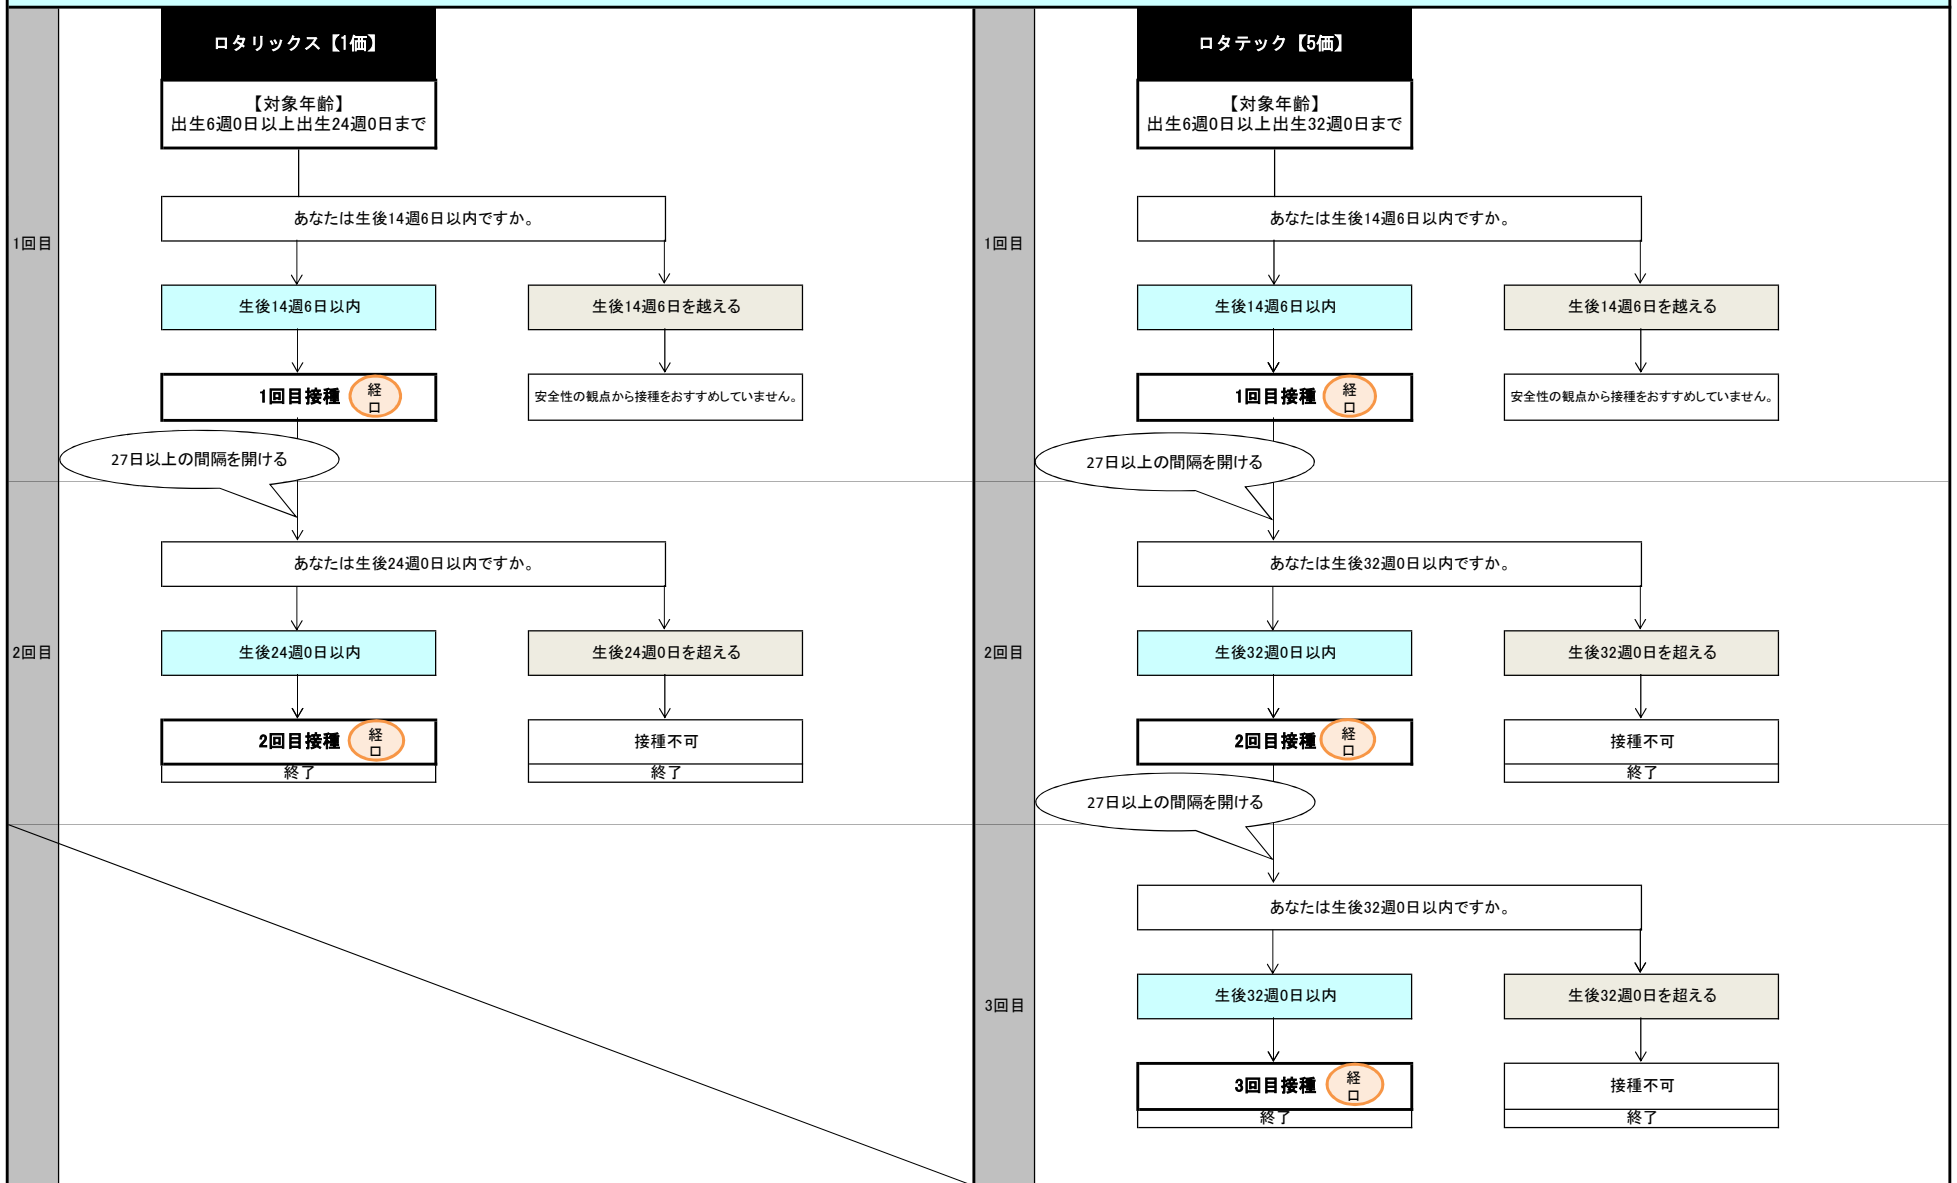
ロタリックス【1価】

【対象年齢】
出生6週0日以上出生24週0日まで

1回目

あなたは生後14週6日以内ですか。

生後14週6日以内

生後14週6日を越える

1回目接種 経口

安全性の観点から接種をおすすめしていません。

27日以上の間隔を開ける

2回目

あなたは生後24週0日以内ですか。

生後24週0日以内

生後24週0日を超える

2回目接種 経口

終了

接種不可

終了

ロタテック【5価】

【対象年齢】
出生6週0日以上出生32週0日まで

1回目

あなたは生後14週6日以内ですか。

生後14週6日以内

生後14週6日を越える

1回目接種 経口

安全性の観点から接種をおすすめしていません。

27日以上の間隔を開ける

2回目

あなたは生後32週0日以内ですか。

生後32週0日以内

生後32週0日を超える

2回目接種 経口

接種不可

終了

27日以上の間隔を開ける

3回目

あなたは生後32週0日以内ですか。

生後32週0日以内

生後32週0日を超える

3回目接種 経口

終了

接種不可

終了